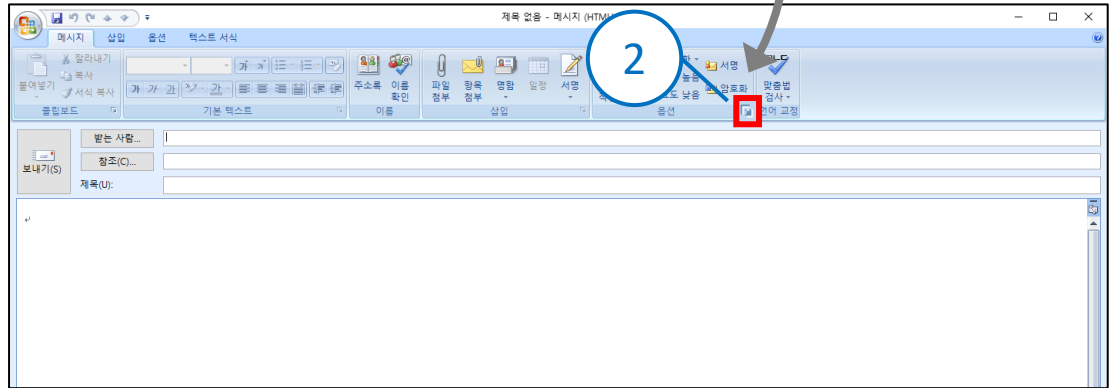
제목 없음 - 메시지 (HTML)

메시지 삽입 옵션 텍스트 서식

잘라내기
복사
붙여넣기
서식 복사
클립보드

가 가
가 가 가
기본 텍스트

주소록
이름 확인
이름

파일 첨부
항목 첨부
명함
일정
서명
삽입

2

서명
높음
도 낮음
암호화
옵션

맞춤법 검사
언어 교정

받는 사람...
참조(C)...
보내기(S)
제목(U):